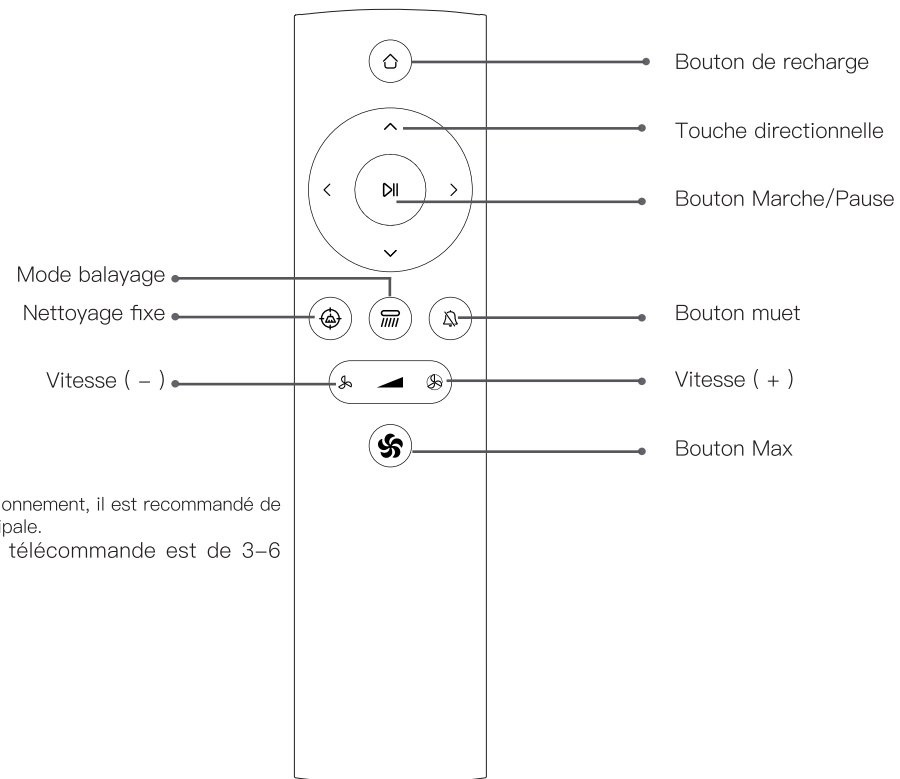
Bouton de recharge

Touche directionnelle

Bouton Marche/Pause

Mode balayage

Nettoyage fixe

Bouton muet

Vitesse ( – )

Vitesse ( + )

Bouton Max

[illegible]onnement, il est recommandé de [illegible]ipale.

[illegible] télécommande est de 3–6